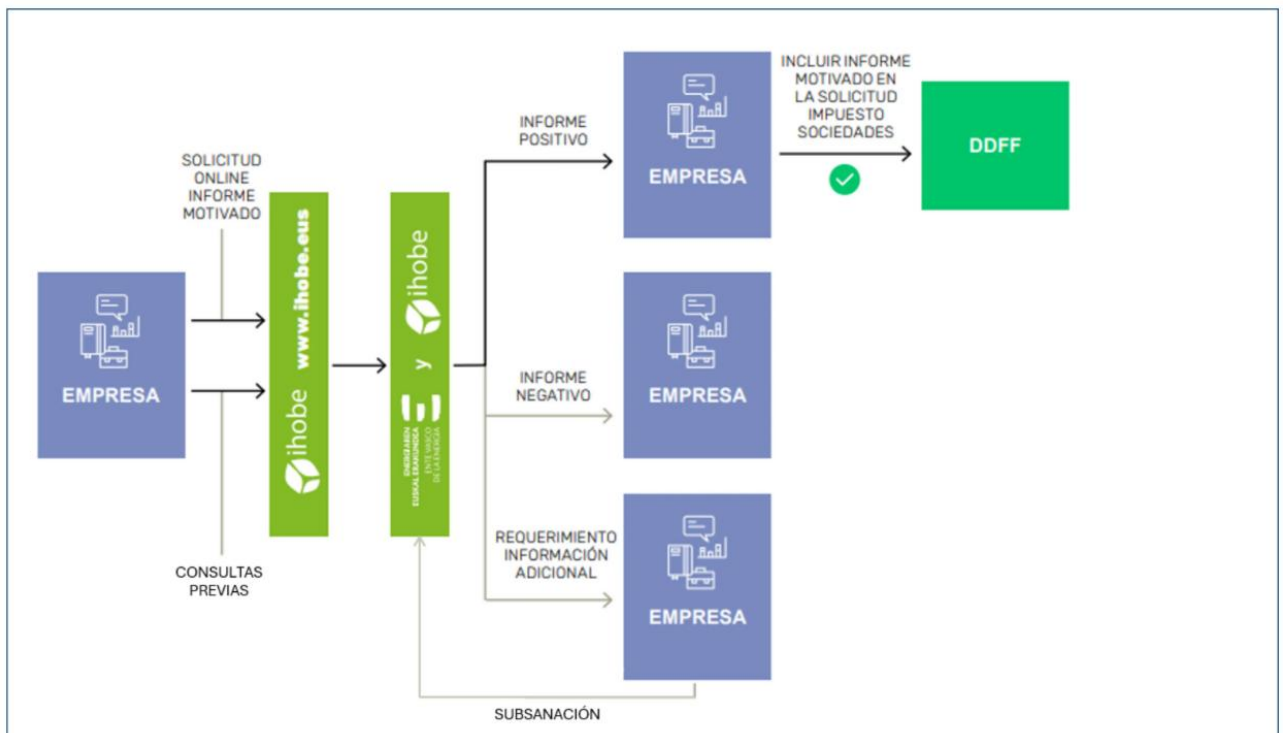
SOLICITUD ONLINE INFORME MOTIVADO

EMPRESA

CONSULTAS PREVIAS

ihobe www.ihobe.eus

ihobe y

ENERGIAREN EUSKAL ERAKUNDEA ENTE VASCO DE LA ENERGÍA

INFORME POSITIVO

EMPRESA

INCLUIR INFORME MOTIVADO EN LA SOLICITUD IMPUESTO SOCIEDADES

DDFF

INFORME NEGATIVO

EMPRESA

REQUERIMIENTO INFORMACIÓN ADICIONAL

EMPRESA

SUBSANACIÓN